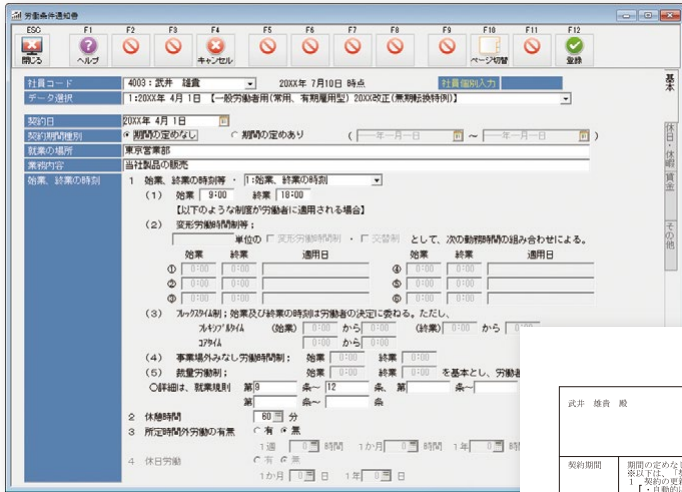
労働条件通知書

ESC 閉じる
F1 ヘルプ
F2
F3
F4 キャンセル
F5
F6
F7
F8
F9
F10 ページ切替
F11
F12 登録

社員コード 4003：武井 雄貴 20XX年 7月10日 時点 社員個別入力
データ選択 1:20XX年 4月 1日 【一般労働者用(常用、有期雇用型) 20XX改正(無期転換特例)】
契約日 20XX年 4月 1日
契約期間種別 ● 期間の定めなし ○ 期間の定めあり ( 一年一月一日 ～ 一年一月一日 )
就業の場所 東京営業部
業務内容 当社製品の販売
始業、終業の時刻 1 始業、終業の時刻等 ・ 1:始業、終業の時刻
(1) 始業 9:00 終業 18:00
【以下のような制度が労働者に適用される場合】
(2) 変形労働時間制等：
単位の □ 変形労働時間制 ・ □ 交替制 として、次の勤務時間の組み合わせによる。
始業 終業 適用日 始業 終業 適用日
① 0:00 0:00 ④ 0:00 0:00
② 0:00 0:00 ⑤ 0:00 0:00
③ 0:00 0:00 ⑥ 0:00 0:00
(3) フレックスタイム制：始業及び終業の時刻は労働者の決定に委ねる。ただし、
フレキシブルタイム (始業) 0:00 から 0:00 (終業) 0:00 から 0:00
コアタイム 0:00 から 0:00
(4) 事業場外みなし労働時間制： 始業 0:00 終業 0:00
(5) 裁量労働制： 始業 0:00 終業 0:00 を基本とし、労働者
○詳細は、就業規則 第9 条～ 12 条、第 条～
第 条～ 条
2 休憩時間 60 分
3 所定時間外労働の有無 ○有 ●無
1週 0 時間 1か月 0 時間 1年 0 時間
4 休日労働 ○有 ●無
1か月 0 日 1年 0 日

基本
休日・休暇
賃金
その他

武井 雄貴 殿
契約期間 期間の定めな
※以下は、「
1 契約の更
【・自動的